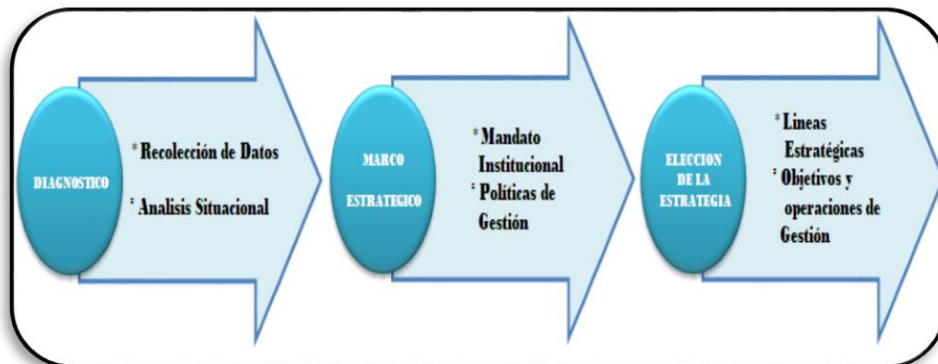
DIAGNOSTICO

* Recolección de Datos

* Analisis Situacional

MARCO ESTRATEGICO

* Mandato Institucional

* Políticas de Gestión

ELECCION DE LA ESTRATEGIA

* Lineas Estratégicas

* Objetivos y operaciones de Gestión